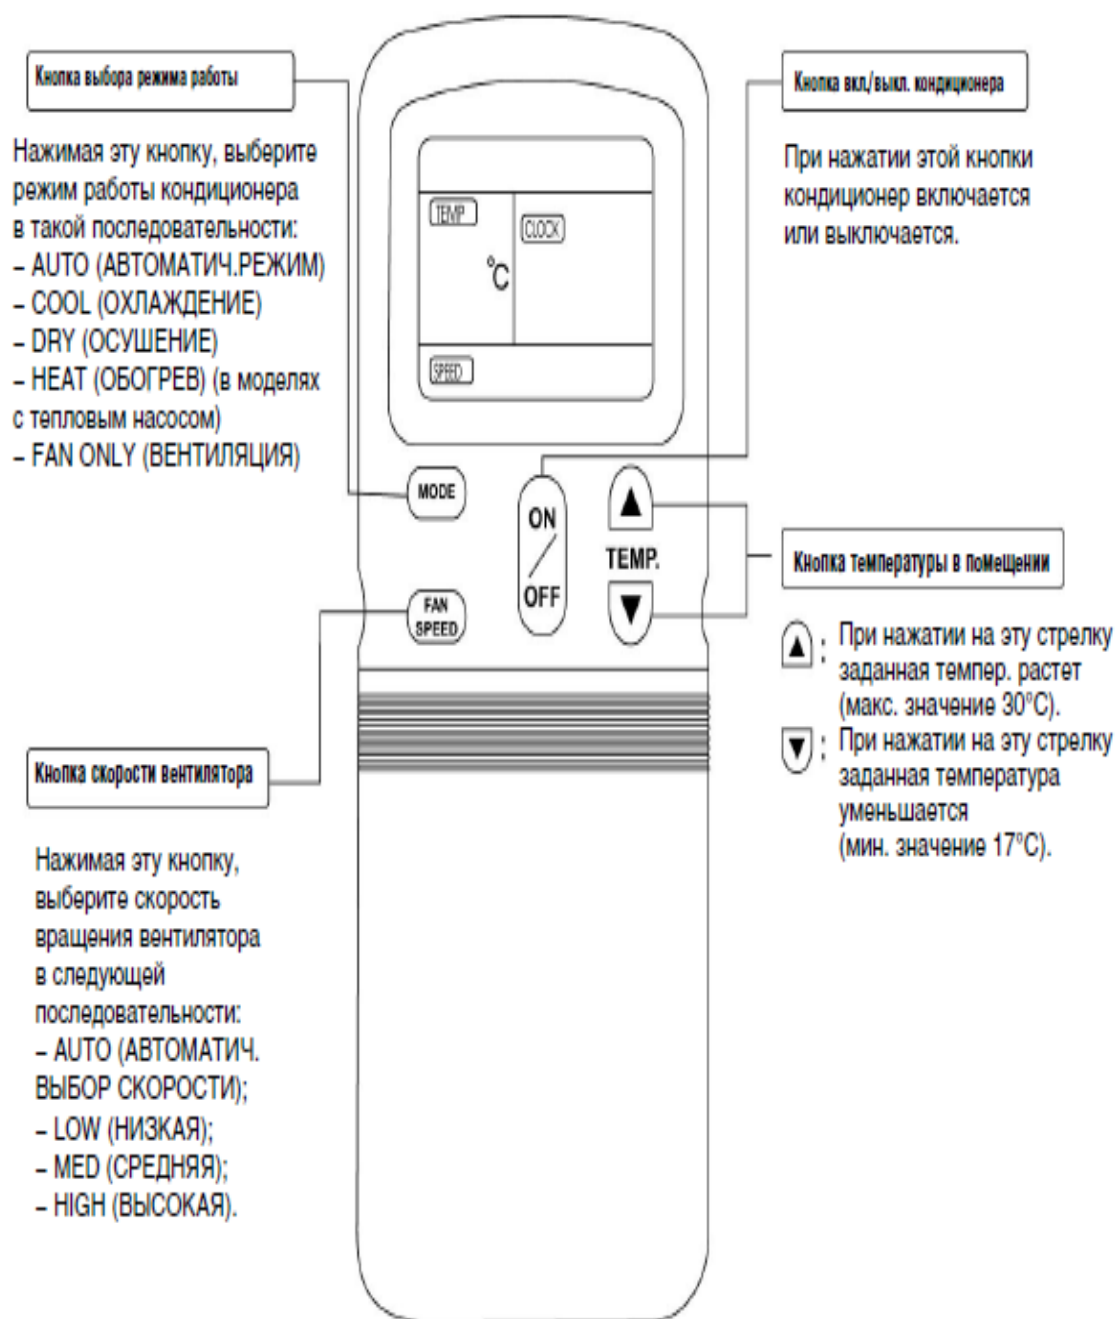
Кнопка выбора режима работы

Нажимая эту кнопку, выберите режим работы кондиционера в такой последовательности:
– AUTO (АВТОМАТИЧ.РЕЖИМ)
– COOL (ОХЛАЖДЕНИЕ)
– DRY (ОСУШЕНИЕ)
– HEAT (ОБОГРЕВ) (в моделях с тепловым насосом)
– FAN ONLY (ВЕНТИЛЯЦИЯ)

TEMP
°C
CLOCK
SPEED

MODE

ON / OFF

TEMP.

FAN SPEED

Кнопка вкл/выкл. кондиционера

При нажатии этой кнопки кондиционер включается или выключается.

Кнопка температуры в помещении

▲: При нажатии на эту стрелку заданная темпер. растет (макс. значение 30°С).
▼: При нажатии на эту стрелку заданная температура уменьшается (мин. значение 17°С).

Кнопка скорости вентилятора

Нажимая эту кнопку, выберите скорость вращения вентилятора в следующей последовательности:
– AUTO (АВТОМАТИЧ. ВЫБОР СКОРОСТИ);
– LOW (НИЗКАЯ);
– MED (СРЕДНЯЯ);
– HIGH (ВЫСОКАЯ).